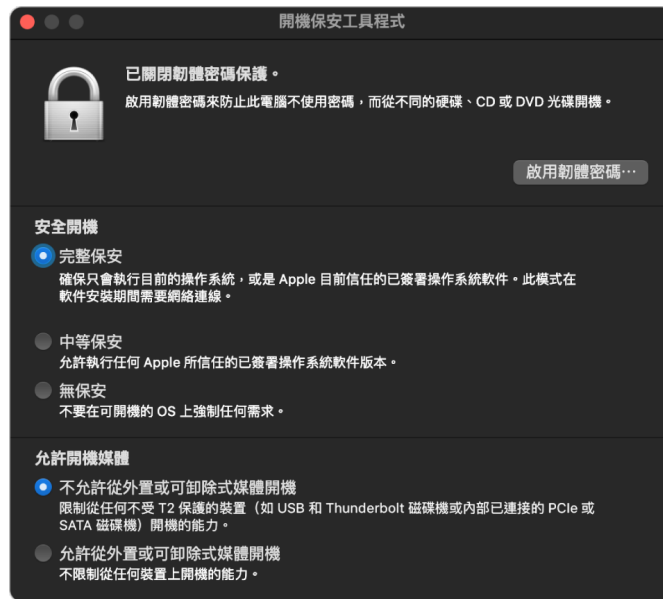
開機保安工具程式

已關閉韌體密碼保護。
啟用韌體密碼來防止此電腦不使用密碼，而從不同的硬碟、CD 或 DVD 光碟開機。

啟用韌體密碼⋯

安全開機

完整保安
確保只會執行目前的操作系統，或是 Apple 目前信任的已簽署操作系統軟件。此模式在軟件安裝期間需要網絡連線。

中等保安
允許執行任何 Apple 所信任的已簽署操作系統軟件版本。

無保安
不要在可開機的 OS 上強制任何需求。

允許開機媒體

不允許從外置或可卸除式媒體開機
限制從任何不受 T2 保護的裝置（如 USB 和 Thunderbolt 磁碟機或內部已連接的 PCIe 或 SATA 磁碟機）開機的能力。

允許從外置或可卸除式媒體開機
不限制從任何裝置上開機的能力。